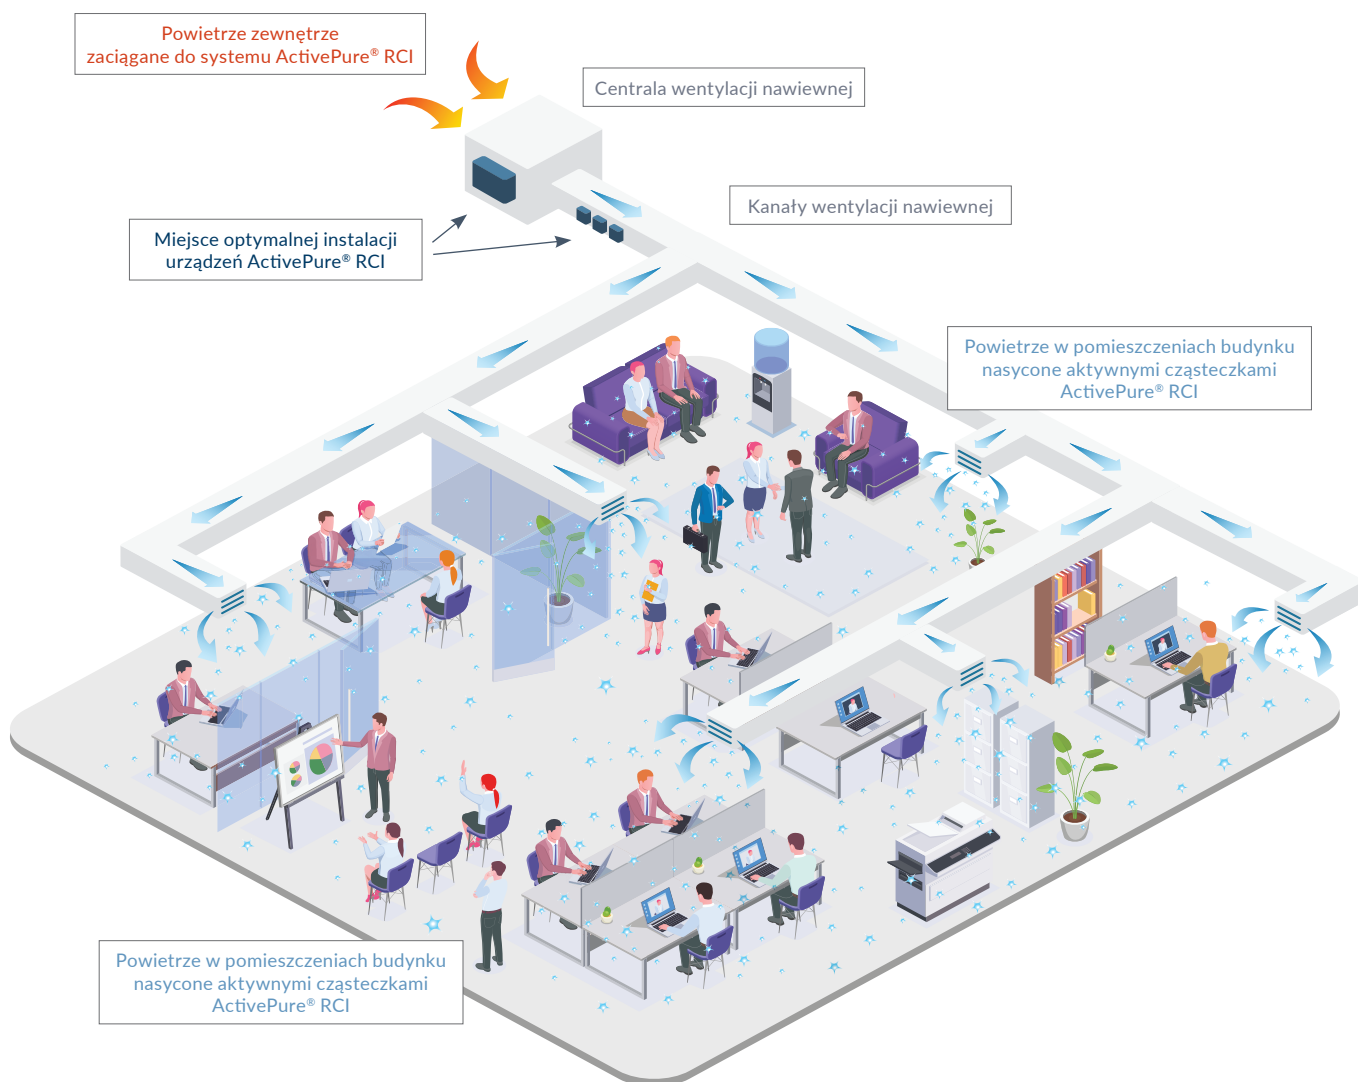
Powietrze zewnętrze zaciągane do systemu ActivePure® RCI

Centrala wentylacji nawiewnej

Kanały wentylacji nawiewnej

Miejsce optymalnej instalacji urządzeń ActivePure® RCI

Powietrze w pomieszczeniach budynku nasycone aktywnymi cząsteczkami ActivePure® RCI

Powietrze w pomieszczeniach budynku nasycone aktywnymi cząsteczkami ActivePure® RCI